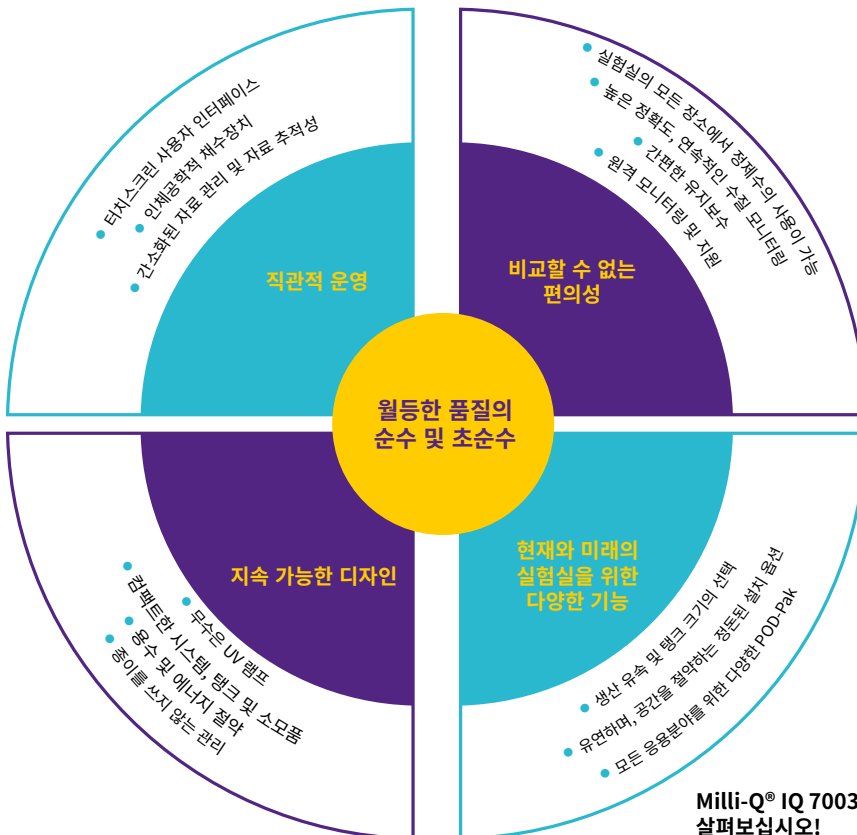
터치스크린 사용자 인터페이스
인체공학적 채수장치
간소화된 자료 관리 및 자료 추적성

직관적 운영

실험실의 모든 장소에서 정제수의 사용이 가능
높은 정확도, 연속적인 수질 모니터링
간편한 유지보수
원격 모니터링 및 지원

비교할 수 없는 편의성

월등한 품질의 순수 및 초순수

지속 가능한 디자인

무수은 UV 램프
컴팩트한 시스템, 탱크 및 소모품
용수 및 에너지 절약
종이를 쓰지 않는 관리

현재와 미래의 실험실을 위한 다양한 기능

생산 유속 및 탱크 크기의 선택
유연하며, 공간을 절약하는 정돈된 설치 옵션
모든 응용분야를 위한 다양한 POD-Pak

Milli-Q® IQ 7003
살펴보십시오!